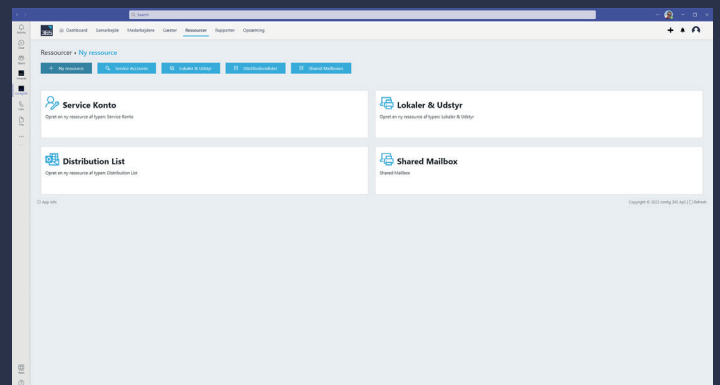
Search

Dashboard Samarbejde Medarbejdere Gæster Ressourcer Rapporter Opsætning

Ressourcer › Ny ressource

+ Ny ressource
Service Accounts
Lokaler & Udstyr
Distributionslister
Shared Mailboxes

Service Konto
Opret en ny ressource af typen: Service Konto

Lokaler & Udstyr
Opret en ny ressource af typen: Lokaler & Udstyr

Distribution List
Opret en ny ressource af typen: Distribution List

Shared Mailbox
Shared Mailbox

App info

Copyright © 2023 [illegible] | Refresh